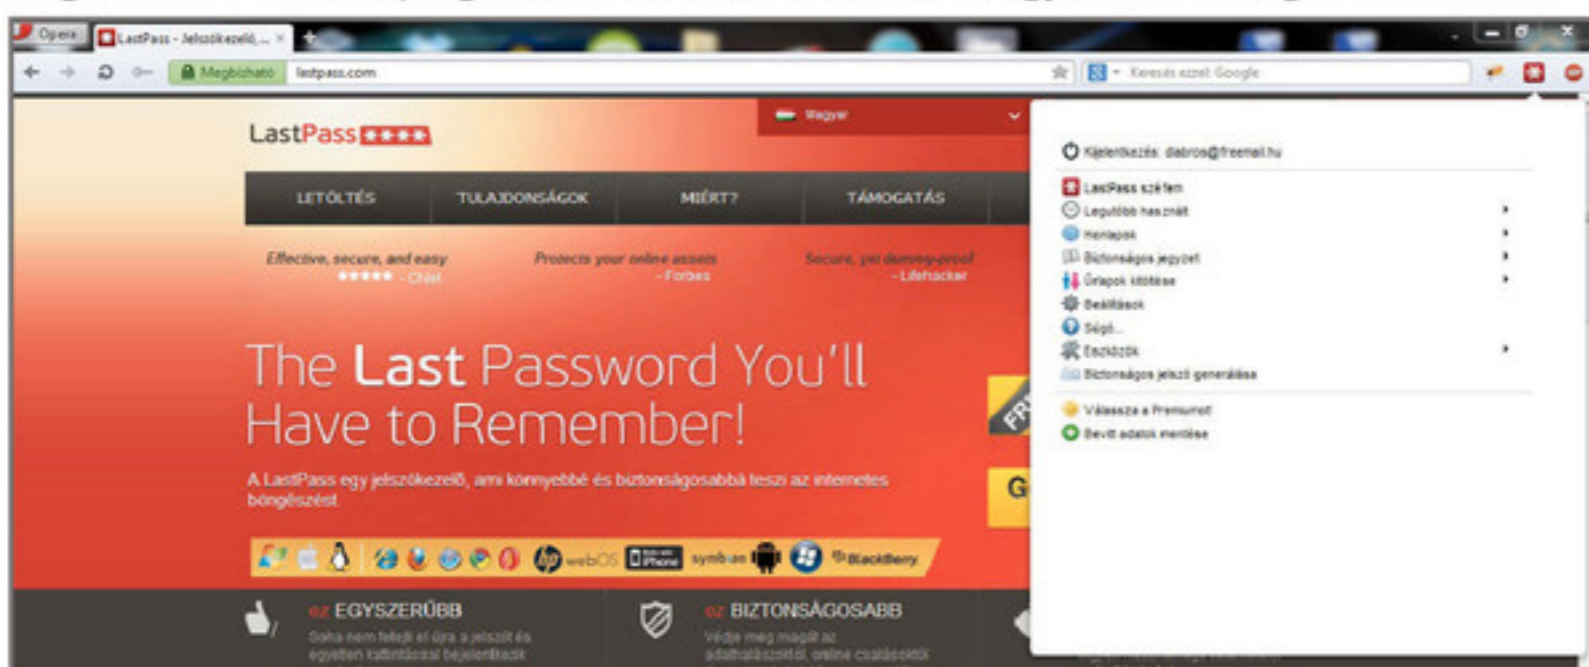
Opera
LastPass - Jelszókezelő, ... ×
Megbízható lastpass.com
Keresés ezzel: Google

LastPass ★★★★
Magyar

LETÖLTÉS
TULAJDONSÁGOK
MIÉRT?
TÁMOGATÁS

Effective, secure, and easy ★★★★★ - CNet
Protects your online assets - Forbes
Secure, yet dummy-proof - Lifehacker

The Last Password You'll Have to Remember!

A LastPass egy jelszókezelő, ami könnyebbé és biztonságosabbá teszi az internetes böngészést

webOS
iPhone
symbian
BlackBerry

ez EGYSZERŰBB
Soha nem felejti el újra a jelszóit és egyetlen kattintással bejelentkezik

ez BIZTONSÁGOSABB
Védje meg magát az adathalászoktól, online csalásoktól

G

Kijelentkezés: dabros@freemail.hu
LastPass széfem
Legutóbb használt
Honlapok
Biztonságos jegyzet
Űrlapok kitöltése
Beállítások
Súgó...
Eszközök
Biztonságos jelszó generálása
Válassza a Prémiumot
Bevitt adatok mentése